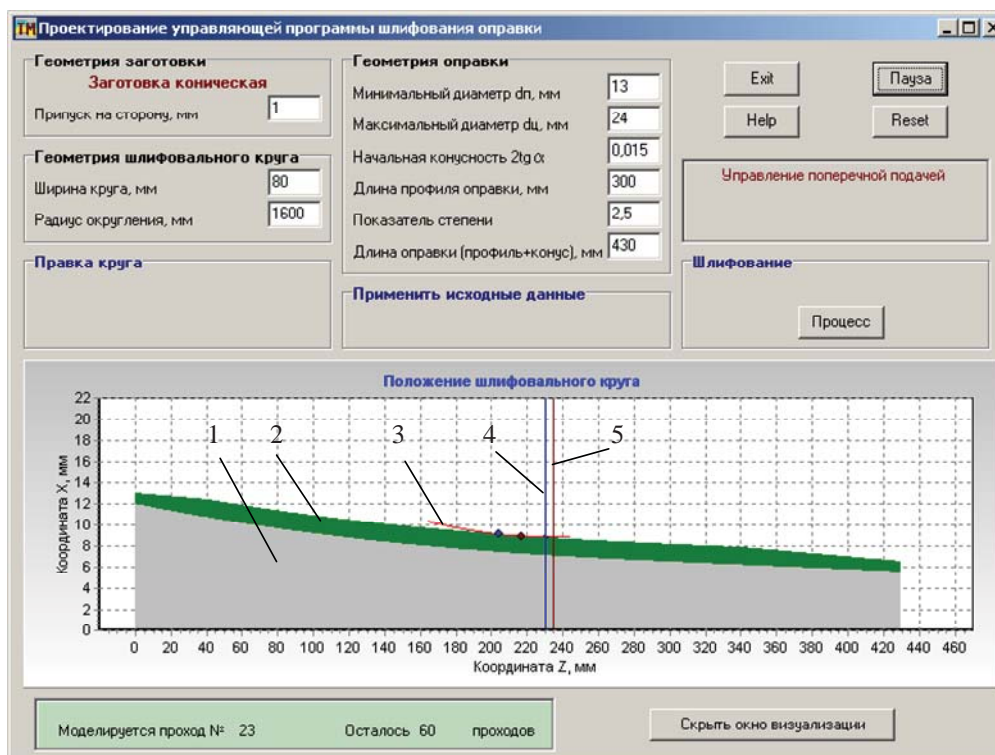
Проектирование управляющей программы шлифования оправки

Геометрия заготовки
Заготовка коническая
Припуск на сторону, мм 1

Геометрия шлифовального круга
Ширина круга, мм 80
Радиус округления, мм 1600

Правка круга

Геометрия оправки
Минимальный диаметр dп, мм 13
Максимальный диаметр dц, мм 24
Начальная конусность 2tg α 0,015
Длина профиля оправки, мм 300
Показатель степени 2,5
Длина оправки (профиль+конус), мм 430

Применить исходные данные

Exit
Пауза
Help
Reset

Управление поперечной подачей

Шлифование
Процесс

Положение шлифовального круга

Координата X, мм
22
20
18
16
14
12
10
8
6
4
2
0

1 2 3 4 5

0 20 40 60 80 100 120 140 160 180 200 220 240 260 280 300 320 340 360 380 400 420 440 460
Координата Z, мм

Моделируется проход № 23 Осталось 60 проходов

Скрыть окно визуализации